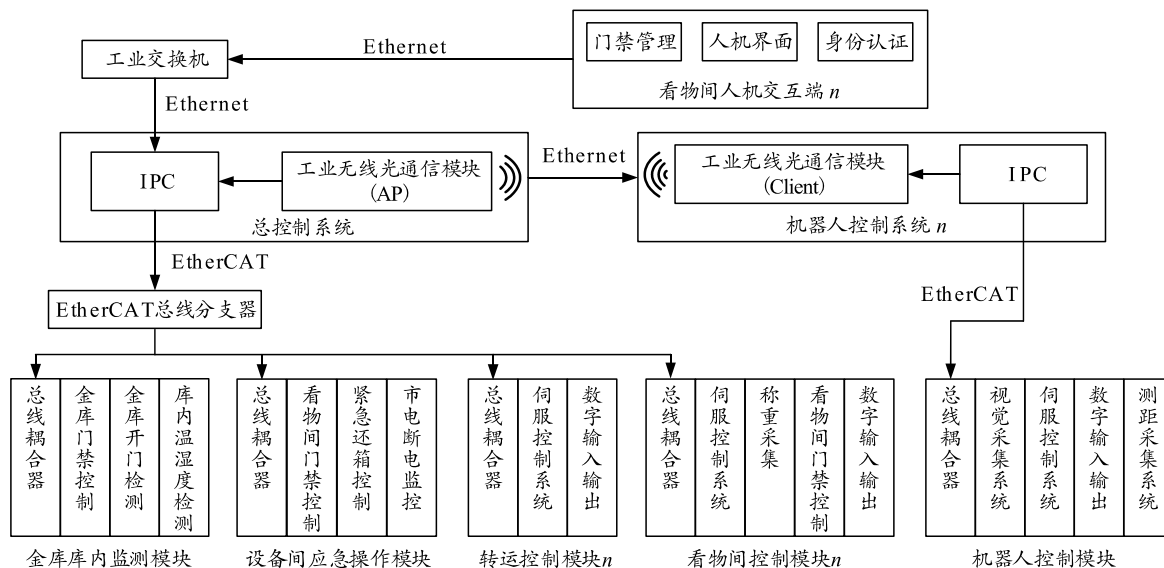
门禁管理
人机界面
身份认证
看物间人机交互端 $n$

工业交换机
Ethernet
Ethernet

IPC
工业无线光通信模块 (AP)
总控制系统

Ethernet

工业无线光通信模块 (Client)
IPC
机器人控制系统 $n$

EtherCAT
EtherCAT总线分支器
EtherCAT

总线耦合器
金库门禁控制
金库开门检测
库内温湿度检测
金库库内监测模块

总线耦合器
看物间门禁控制
紧急还箱控制
市电断电监控
设备间应急操作模块

总线耦合器
伺服控制系统
数字输入输出
转运控制模块$n$

总线耦合器
伺服控制系统
称重采集
看物间门禁控制
数字输入输出
看物间控制模块$n$

总线耦合器
视觉采集系统
伺服控制系统
数字输入输出
测距采集系统
机器人控制模块